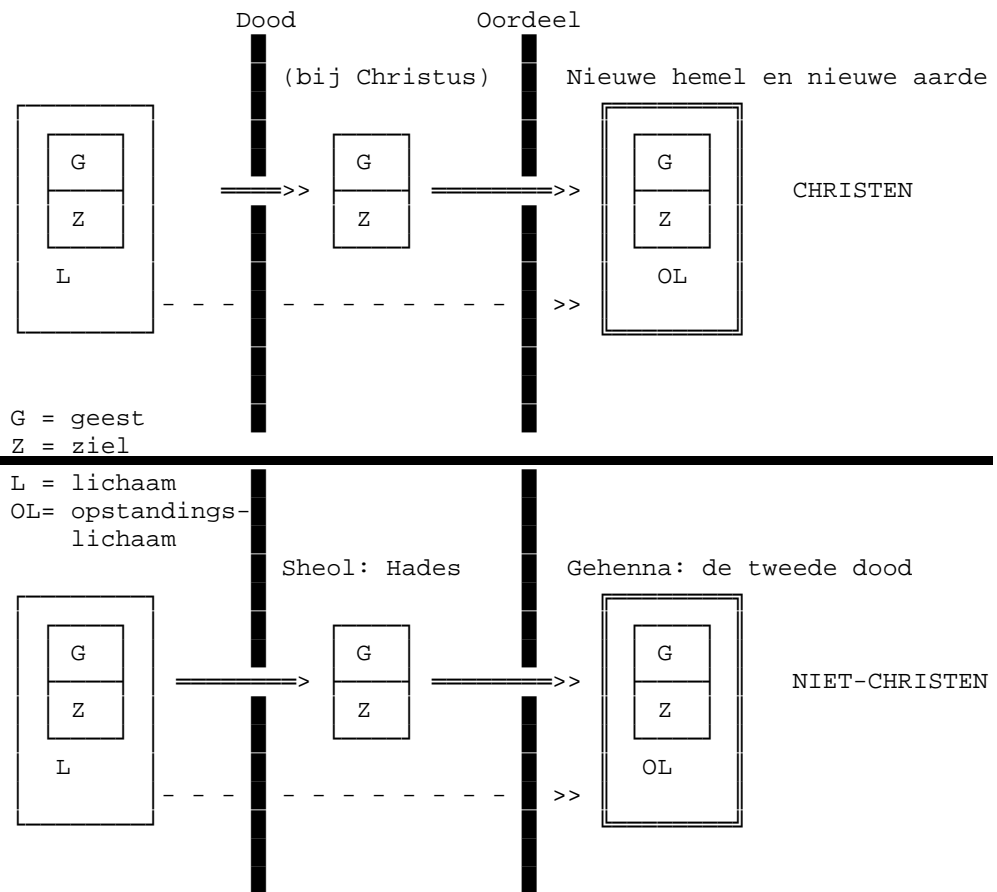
Dood

Oordeel

(bij Christus)

Nieuwe hemel en nieuwe aarde

G
Z
L

=>>

G
Z

=>>

G
Z
OL

CHRISTEN

- - - - - - - - - - - - >>

G = geest
Z = ziel
L = lichaam
OL= opstandingslichaam

Sheol: Hades

Gehenna: de tweede dood

G
Z
L

=>

G
Z

=>>

G
Z
OL

NIET-CHRISTEN

- - - - - - - - - - - - >>